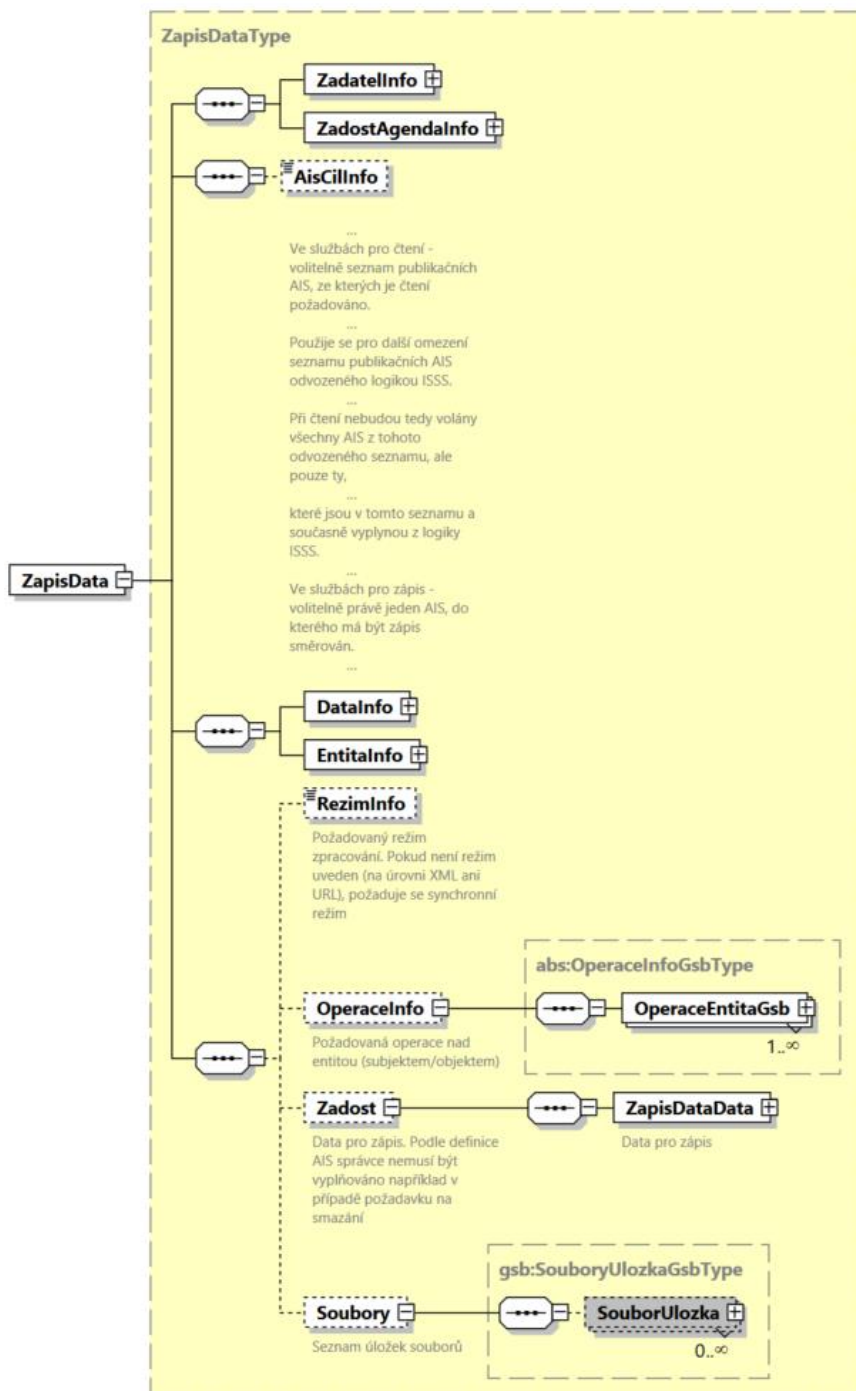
ZapisDataType

ZadatelInfo

ZadostAgendaInfo

AisCilInfo

...
Ve službách pro čtení - volitelně seznam publikačních AIS, ze kterých je čtení požadováno.
...
Použije se pro další omezení seznamu publikačních AIS odvozeného logikou ISSS.
...
Při čtení nebudou tedy volány všechny AIS z tohoto odvozeného seznamu, ale pouze ty,
...
které jsou v tomto seznamu a současně vyplynou z logiky ISSS.
...
Ve službách pro zápis - volitelně právě jeden AIS, do kterého má být zápis směrován.
...

ZapisData

DataInfo

EntitaInfo

RezimInfo

Požadovaný režim zpracování. Pokud není režim uveden (na úrovni XML ani URL), požaduje se synchronní režim

abs:OperaceInfoGsbType

OperaceInfo

OperaceEntitaGsb

1..∞

Požadovaná operace nad entitou (subjektem/objektem)

Zadost

ZapisDataData

Data pro zápis. Podle definice AIS správce nemusí být vyplňováno například v případě požadavku na smazání

Data pro zápis

gsb:SouboryUlozkaGsbType

Soubory

SouborUlozka

0..∞

Seznam úložek souborů